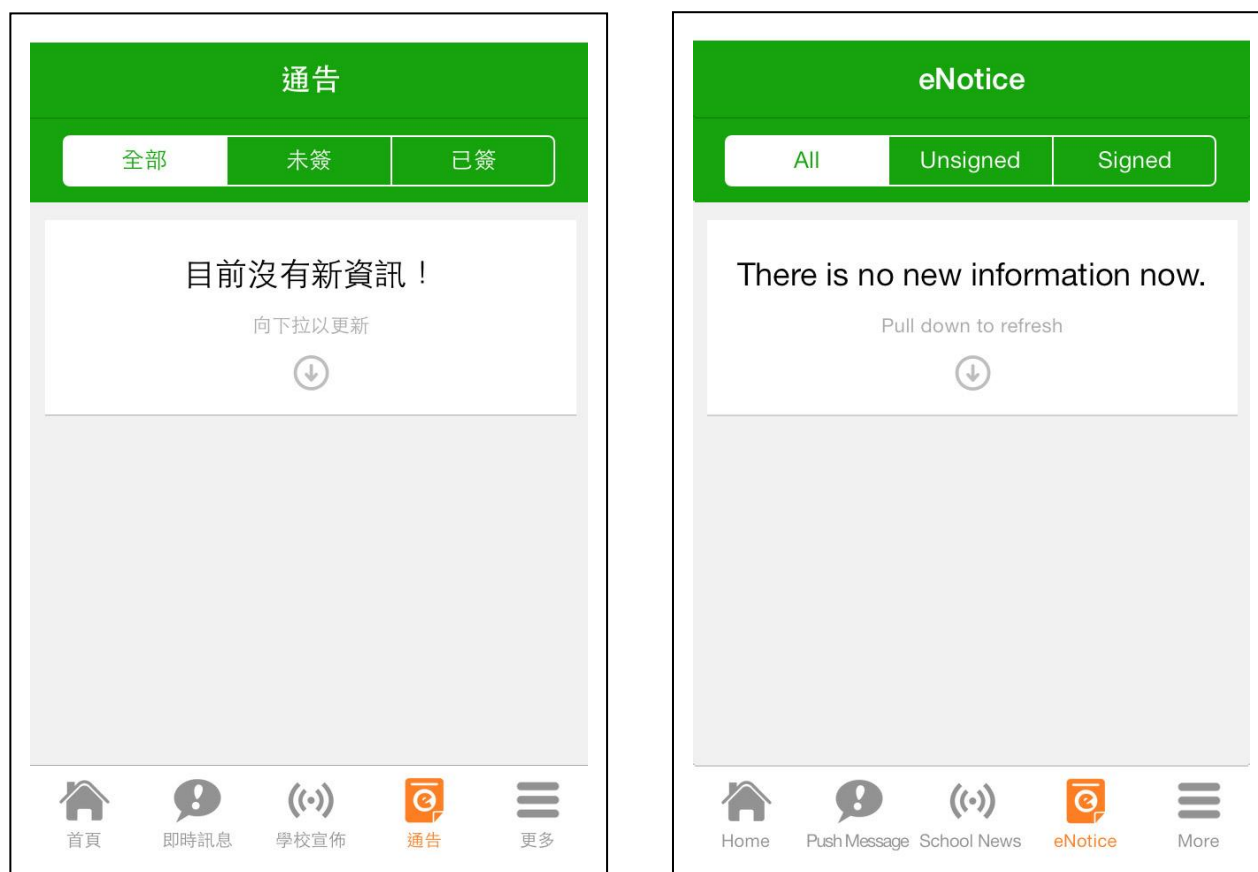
通告

全部 | 未簽 | 已簽

目前沒有新資訊！

向下拉以更新

首頁 即時訊息 學校宣佈 通告 更多

eNotice

All | Unsigned | Signed

There is no new information now.

Pull down to refresh

Home Push Message School News eNotice More